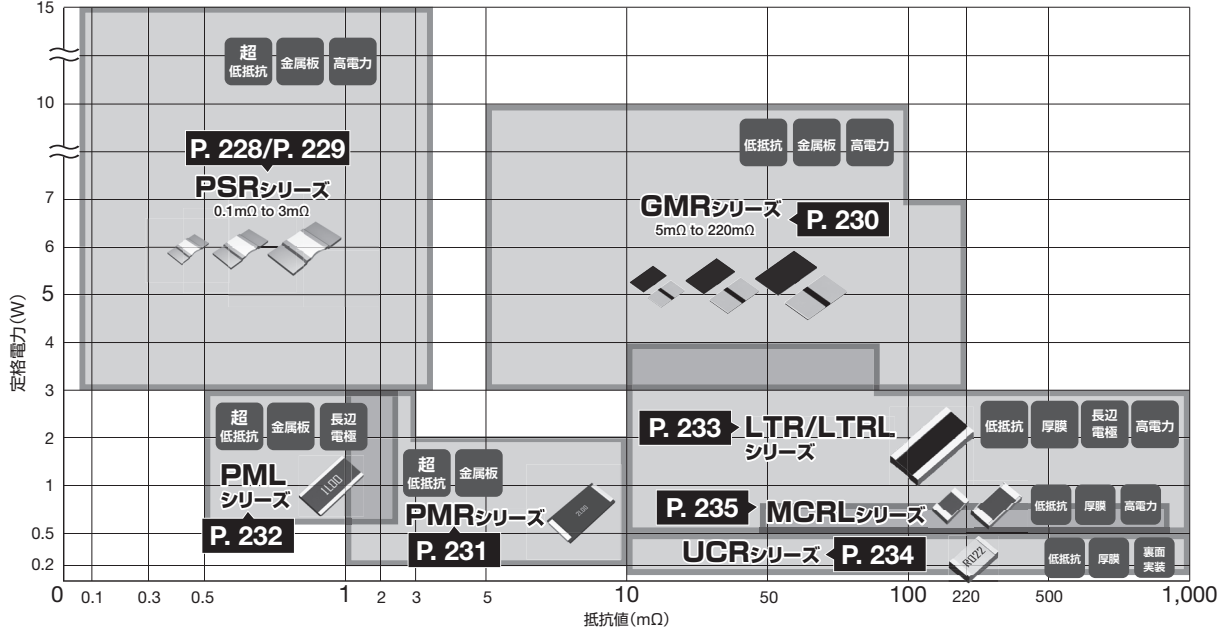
15

超低抵抗 金属板 高電力

10

P. 228/P. 229

PSRシリーズ
0.1mΩ to 3mΩ

低抵抗 金属板 高電力

GMRシリーズ
5mΩ to 220mΩ

P. 230

7
6
5
4
3
2
1
0.5
0.2

定格電力(W)

超低抵抗 金属板 長辺電極

PML シリーズ

1L00

P. 232

超低抵抗 金属板

PMRシリーズ

2L00

P. 231

P. 233 LTR/LTRL シリーズ

低抵抗 厚膜 長辺電極 高電力

P. 235 MCRLシリーズ

低抵抗 厚膜 高電力

UCRシリーズ P. 234

R022

低抵抗 厚膜 裏面実装

0 0.1 0.3 0.5 1 2 3 5 10 50 100 220 500 1,000

抵抗値(mΩ)